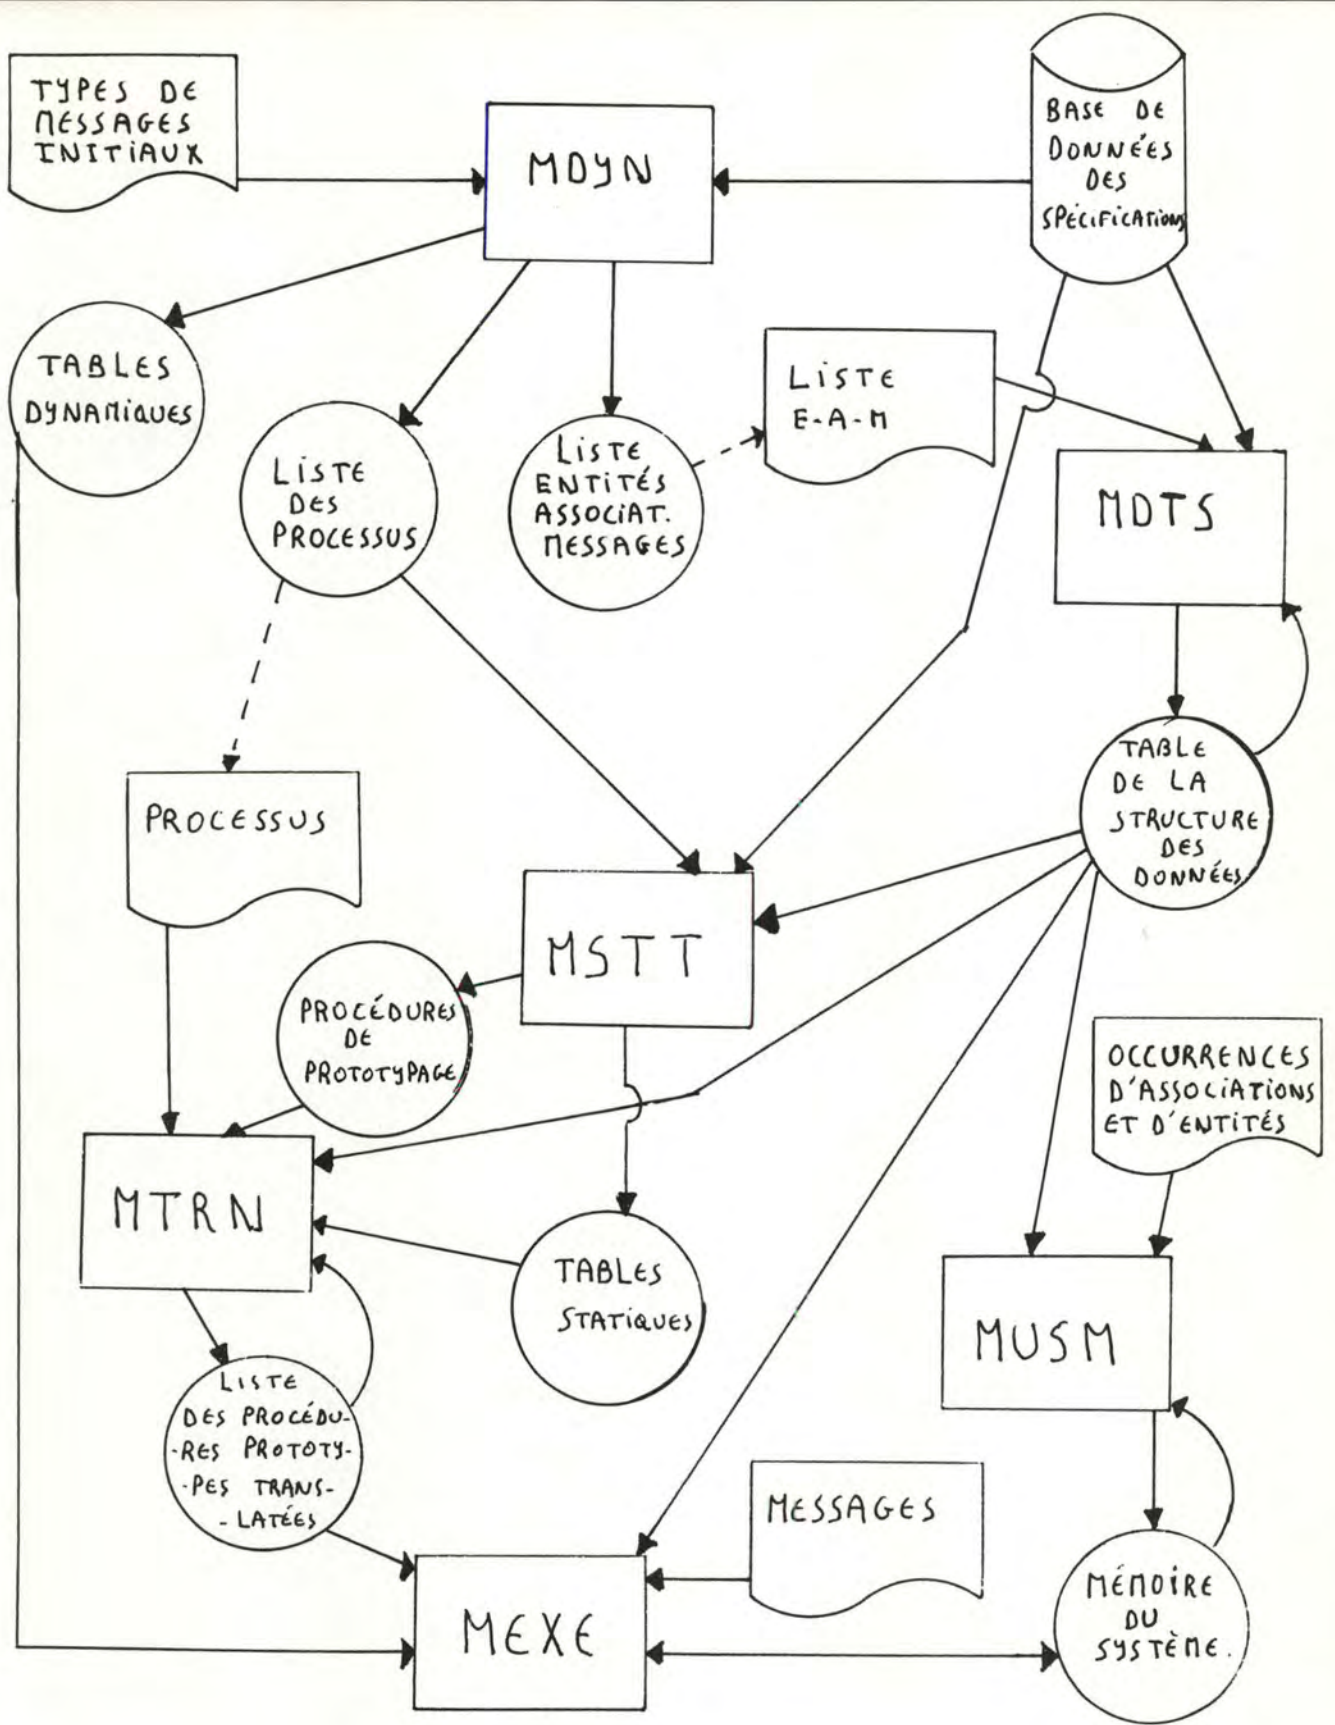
TYPES DE MESSAGES INITIAUX

MDYN

BASE DE DONNÉES DES SPÉCIFICATIONS

TABLES DYNAMIQUES

LISTE DES PROCESSUS

LISTE ENTITÉS ASSOCIAT. MESSAGES

LISTE E-A-M

MDTS

TABLE DE LA STRUCTURE DES DONNÉES

PROCESSUS

MSTT

PROCÉDURES DE PROTOTYPAGE

OCCURRENCES D'ASSOCIATIONS ET D'ENTITÉS

MTRN

TABLES STATIQUES

MUSM

LISTE DES PROCÉDURES PROTOTYPES TRANSLATÉES

MESSAGES

MEXE

MÉMOIRE DU SYSTÈME.